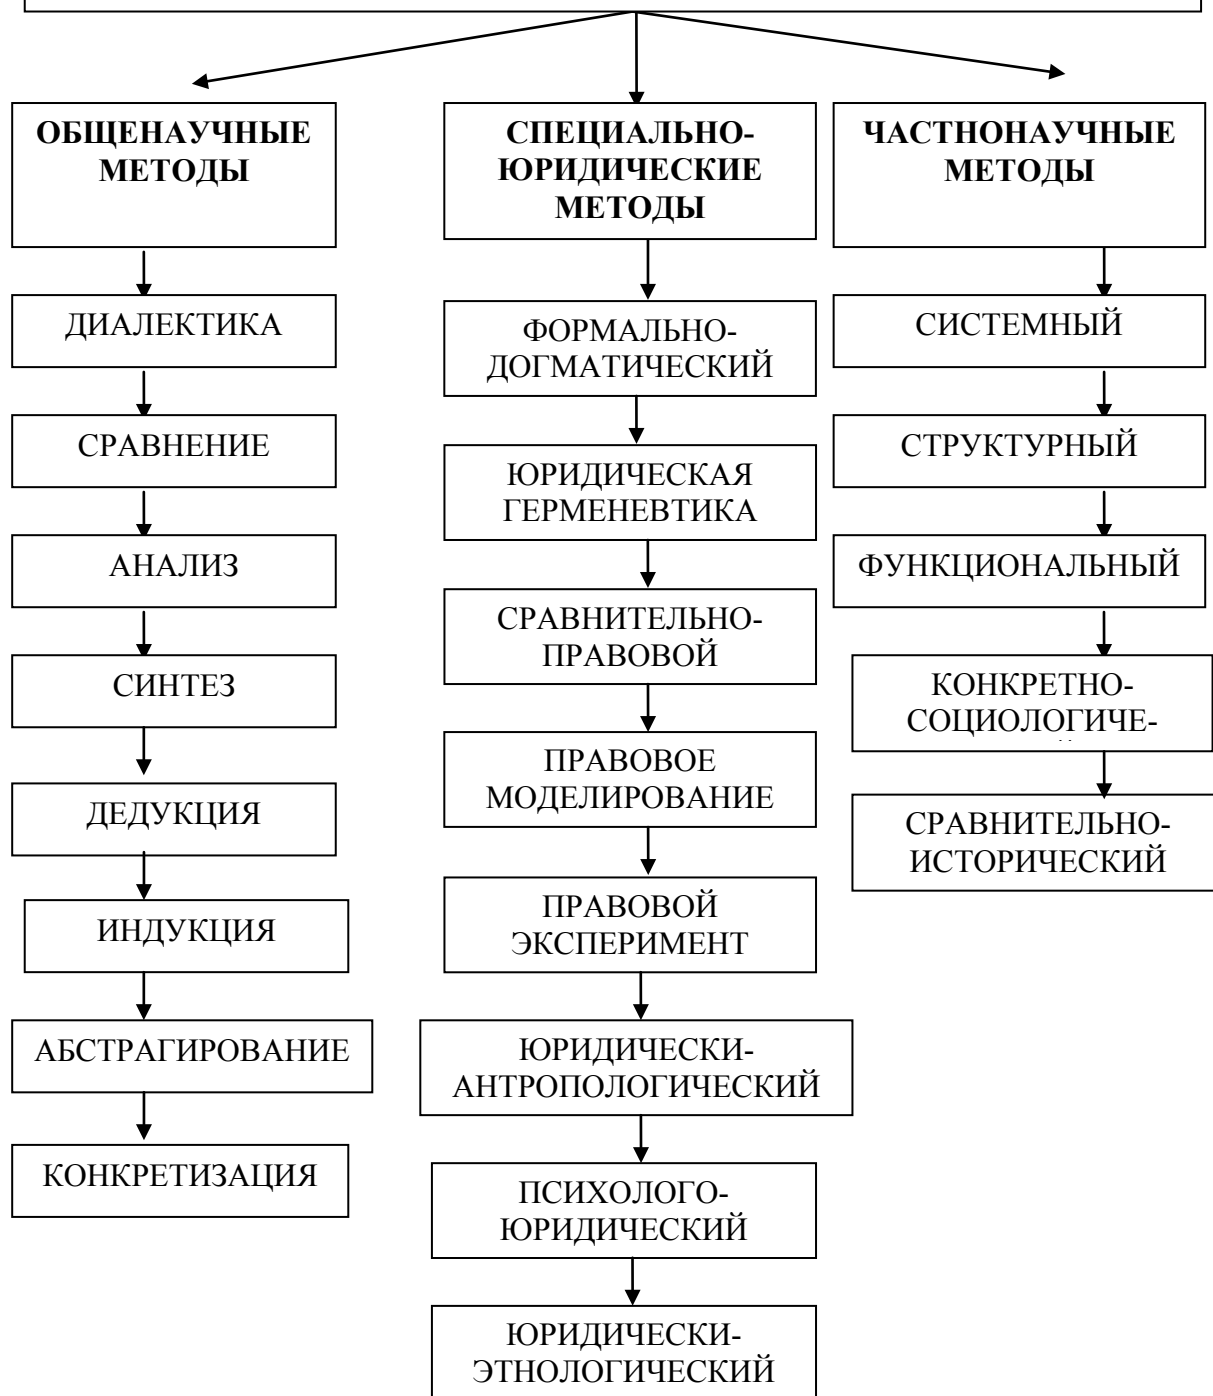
ОБЩЕНАУЧНЫЕ МЕТОДЫ

ДИАЛЕКТИКА

СРАВНЕНИЕ

АНАЛИЗ

СИНТЕЗ

ДЕДУКЦИЯ

ИНДУКЦИЯ

АБСТРАГИРОВАНИЕ

КОНКРЕТИЗАЦИЯ

СПЕЦИАЛЬНО-ЮРИДИЧЕСКИЕ МЕТОДЫ

ФОРМАЛЬНО-ДОГМАТИЧЕСКИЙ

ЮРИДИЧЕСКАЯ ГЕРМЕНЕВТИКА

СРАВНИТЕЛЬНО-ПРАВОВОЙ

ПРАВОВОЕ МОДЕЛИРОВАНИЕ

ПРАВОВОЙ ЭКСПЕРИМЕНТ

ЮРИДИЧЕСКИ-АНТРОПОЛОГИЧЕСКИЙ

ПСИХОЛОГО-ЮРИДИЧЕСКИЙ

ЮРИДИЧЕСКИ-ЭТНОЛОГИЧЕСКИЙ

ЧАСТНОНАУЧНЫЕ МЕТОДЫ

СИСТЕМНЫЙ

СТРУКТУРНЫЙ

ФУНКЦИОНАЛЬНЫЙ

КОНКРЕТНО-СОЦИОЛОГИЧЕ- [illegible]

СРАВНИТЕЛЬНО-ИСТОРИЧЕСКИЙ